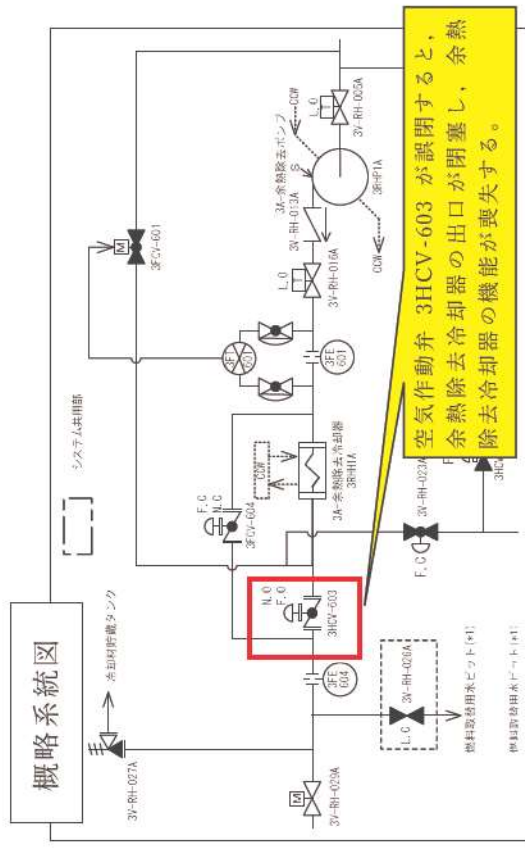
概略系統図

空気作動弁 3HCV-603 が誤閉すると、余熱除去冷却器の出口が閉塞し、余熱除去冷却器の機能が喪失する。

システム共用部

冷却材貯蔵タンク

3V-RH-027A

3V-RH-029A

M

N.O
F.O

3HCV-603

3FE
604

3V-RH-026A

L.C

燃料取替用水ピット(*1)

燃料取替用水ピット(*1)

F.C
N.C

3FCV-604

CCW

3A-余熱除去冷却器
3RH1A

F.C

3V-RH-023A

3HC

3FE
601

3FT
601

3V-RH-016A

L.O

3V-RH-013A

CCW

3A-余熱除去ポンプ

3RHP1A

CCW

L.O

3V-RH-005A

M

3FCV-601